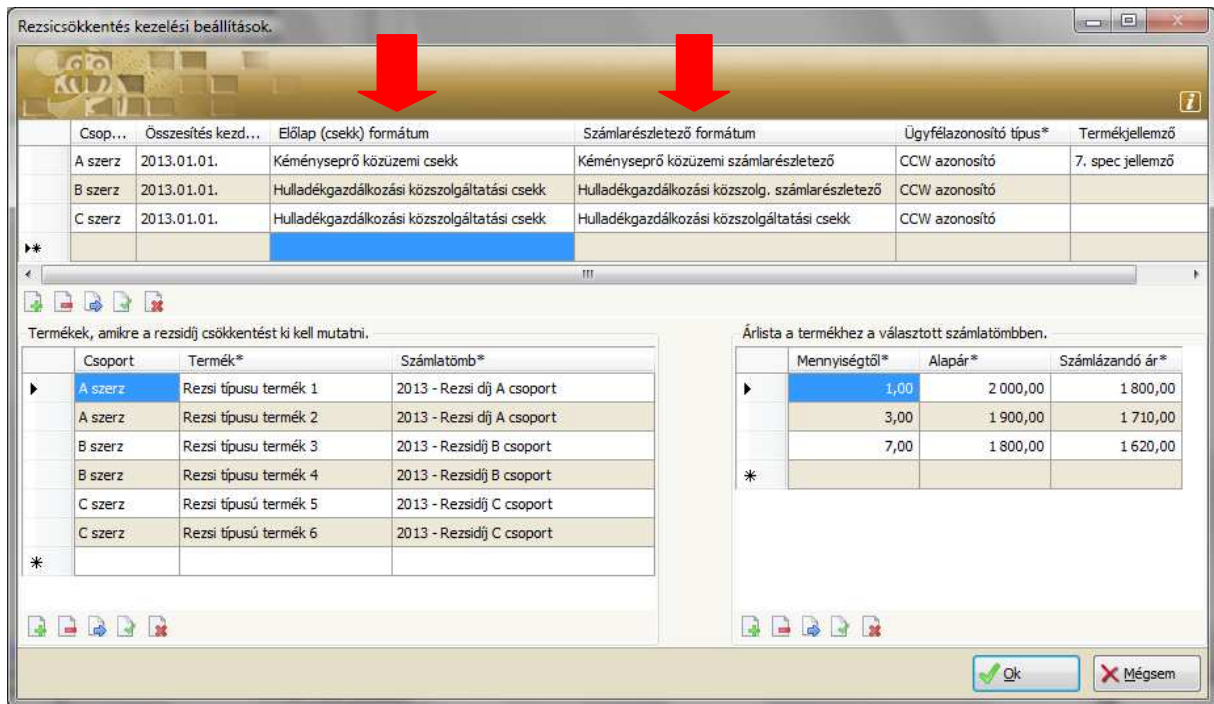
Rezsicsökkentés kezelési beállítások.

| | Csop... | Összesítés kezd... | Előlap (csekk) formátum | Számlarészletező formátum | Ügyfélazonosító típus* | Termékjellemző |
|---|---|---|---|---|---|---|
| | A szerz | 2013.01.01. | Kéményseprő közüzemi csekk | Kéményseprő közüzemi számlarészletező | CCW azonosító | 7. spec jellemző |
| | B szerz | 2013.01.01. | Hulladékgazdálkozási közszolgáltatási csekk | Hulladékgazdálkozási közszolg. számlarészletező | CCW azonosító | |
| | C szerz | 2013.01.01. | Hulladékgazdálkozási közszolgáltatási csekk | Hulladékgazdálkozási közszolgáltatási csekk | CCW azonosító | |
| * | | | | | | |

Termékek, amikre a rezsidíj csökkentést ki kell mutatni.

| | Csoport | Termék* | Számlatömb* |
|---|---|---|---|
| | A szerz | Rezsi típusu termék 1 | 2013 - Rezsi díj A csoport |
| | A szerz | Rezsi típusu termék 2 | 2013 - Rezsi díj A csoport |
| | B szerz | Rezsi típusu termék 3 | 2013 - Rezsidíj B csoport |
| | B szerz | Rezsi típusu termék 4 | 2013 - Rezsidíj B csoport |
| | C szerz | Rezsi típusú termék 5 | 2013 - Rezsidíj C csoport |
| | C szerz | Rezsi típusú termék 6 | 2013 - Rezsidíj C csoport |
| * | | | |

Árlista a termékhez a választott számlatömbben.

| | Mennyiségtől* | Alapár* | Számlázandó ár* |
|---|---|---|---|
| | 1,00 | 2 000,00 | 1 800,00 |
| | 3,00 | 1 900,00 | 1 710,00 |
| | 7,00 | 1 800,00 | 1 620,00 |
| * | | | |

Ok
Mégsem